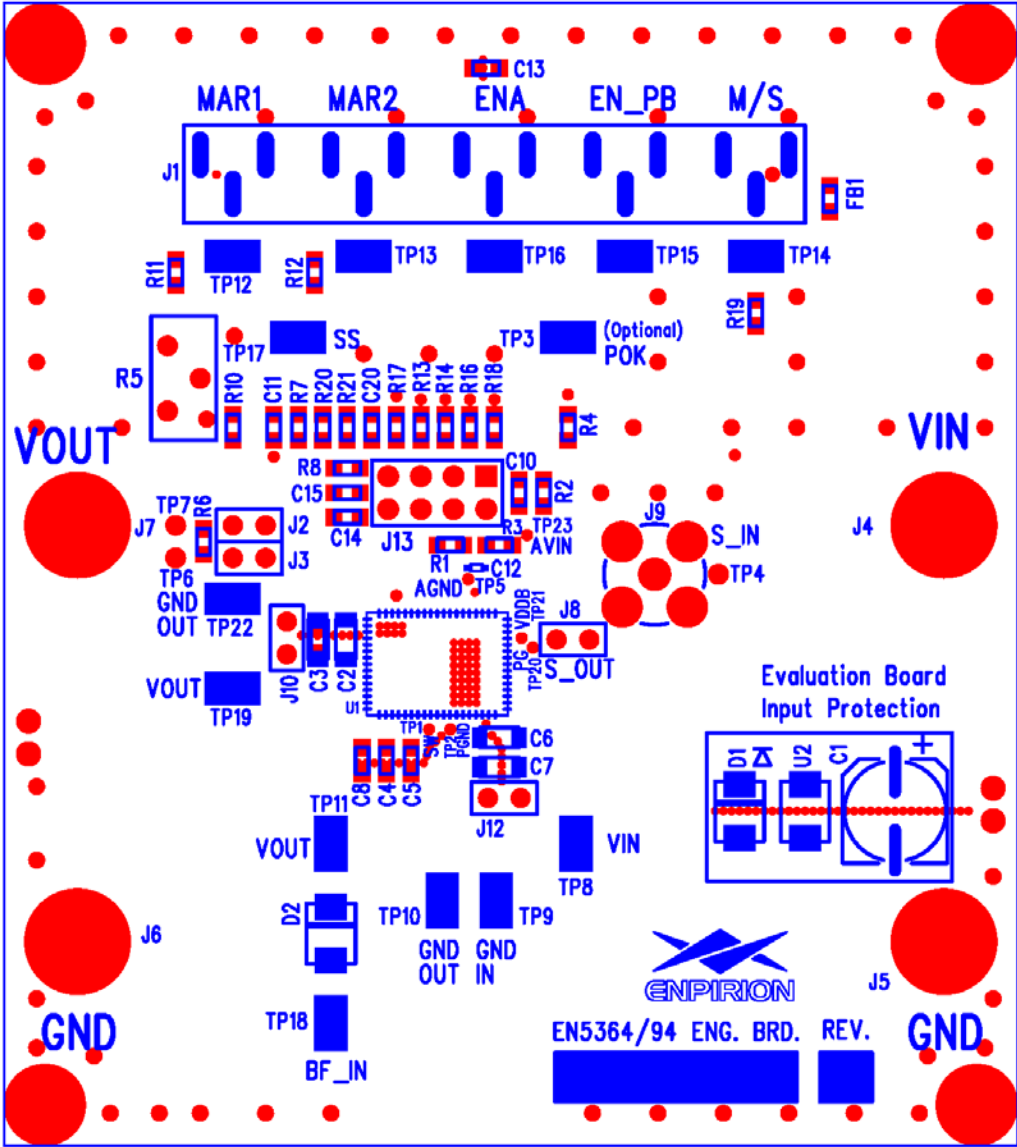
C13

MAR1 MAR2 ENA EN_PB M/S

J1

FB1

R11 TP12 R12 TP13 TP16 TP15 TP14

R19

R5 TP17 SS TP3 (Optional) POK

R10 C11 R7 R20 R21 C20 R17 R13 R14 R16 R18 R4

VOUT

VIN

R8 C10 R2
C15
C14 J13 R3 TP23

TP7 R6 J2
J7
J3

J9
S_IN
J4

R1 AVIN
C12
AGND TP5
TP4

TP6
GND
OUT TP22

VDDB TP21
J8
J10 C3 C2
PG
TP20 S_OUT

VOUT
TP19
U1

Evaluation Board
Input Protection

TP1
SW
TP2 PGND
C6
C7
C8 C4 C5
J12

D1 U2 C1

TP11
VOUT
VIN
TP8

D2
TP10 TP9
GND OUT GND IN

J6

ENPIRION

J5

TP18
GND
BF_IN
EN5364/94 ENG. BRD.
REV.
GND